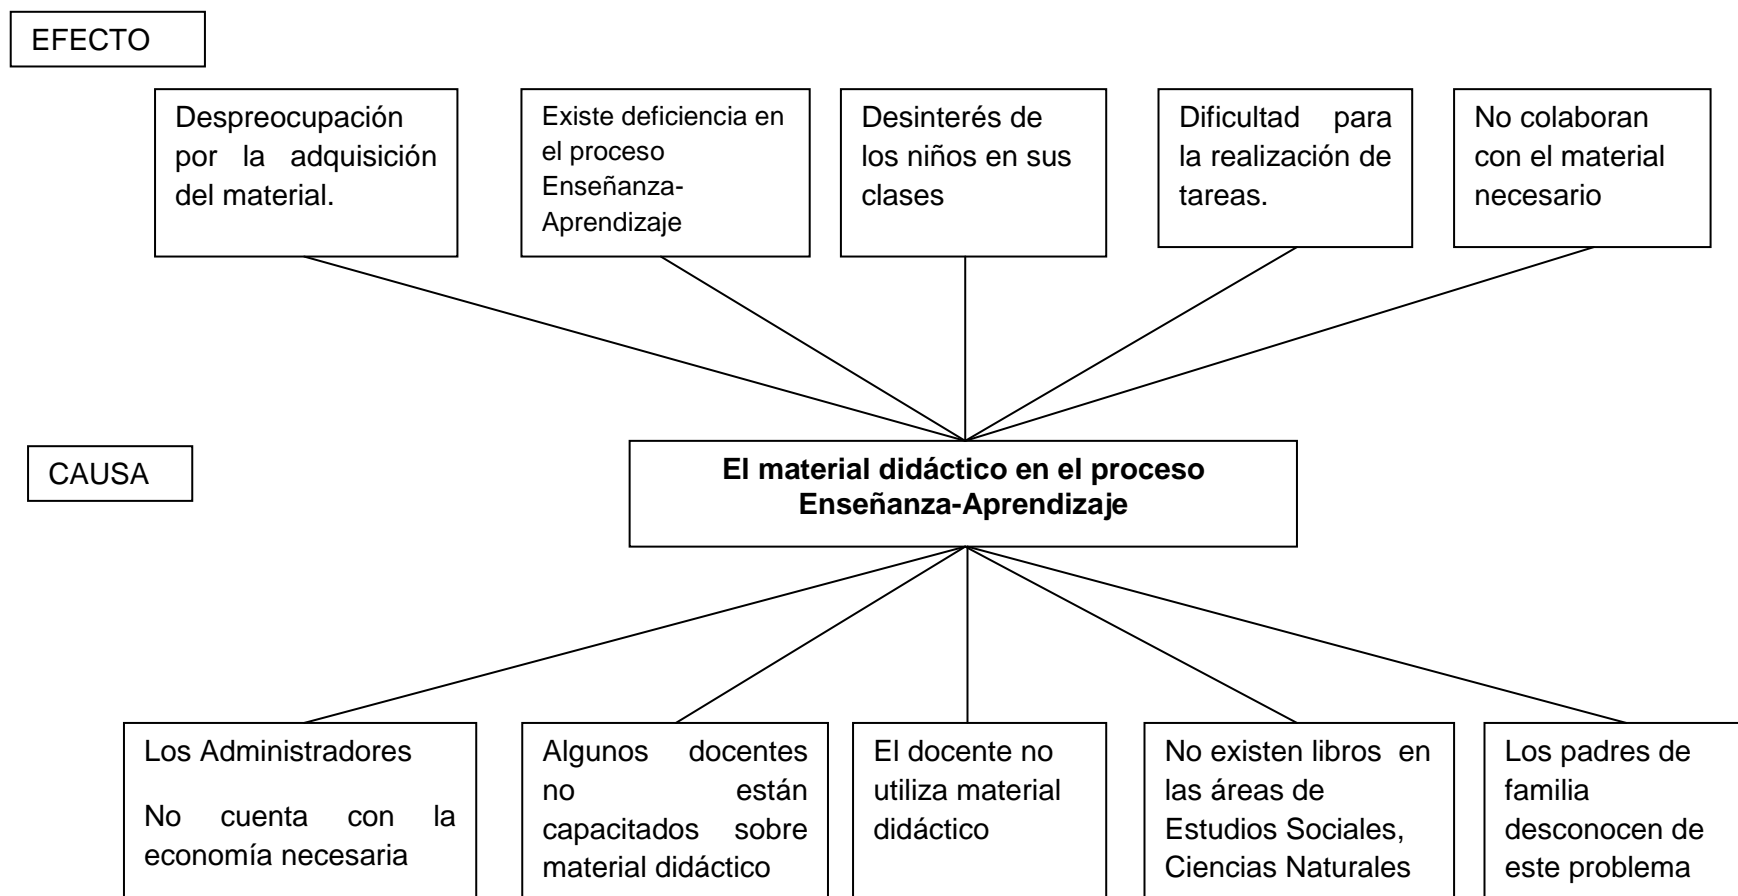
EFECTO

Despreocupación por la adquisición del material.

Existe deficiencia en el proceso Enseñanza-Aprendizaje

Desinterés de los niños en sus clases

Dificultad para la realización de tareas.

No colaboran con el material necesario

CAUSA

**El material didáctico en el proceso Enseñanza-Aprendizaje**

Los Administradores

No cuenta con la economía necesaria

Algunos docentes no están capacitados sobre material didáctico

El docente no utiliza material didáctico

No existen libros en las áreas de Estudios Sociales, Ciencias Naturales

Los padres de familia desconocen de este problema